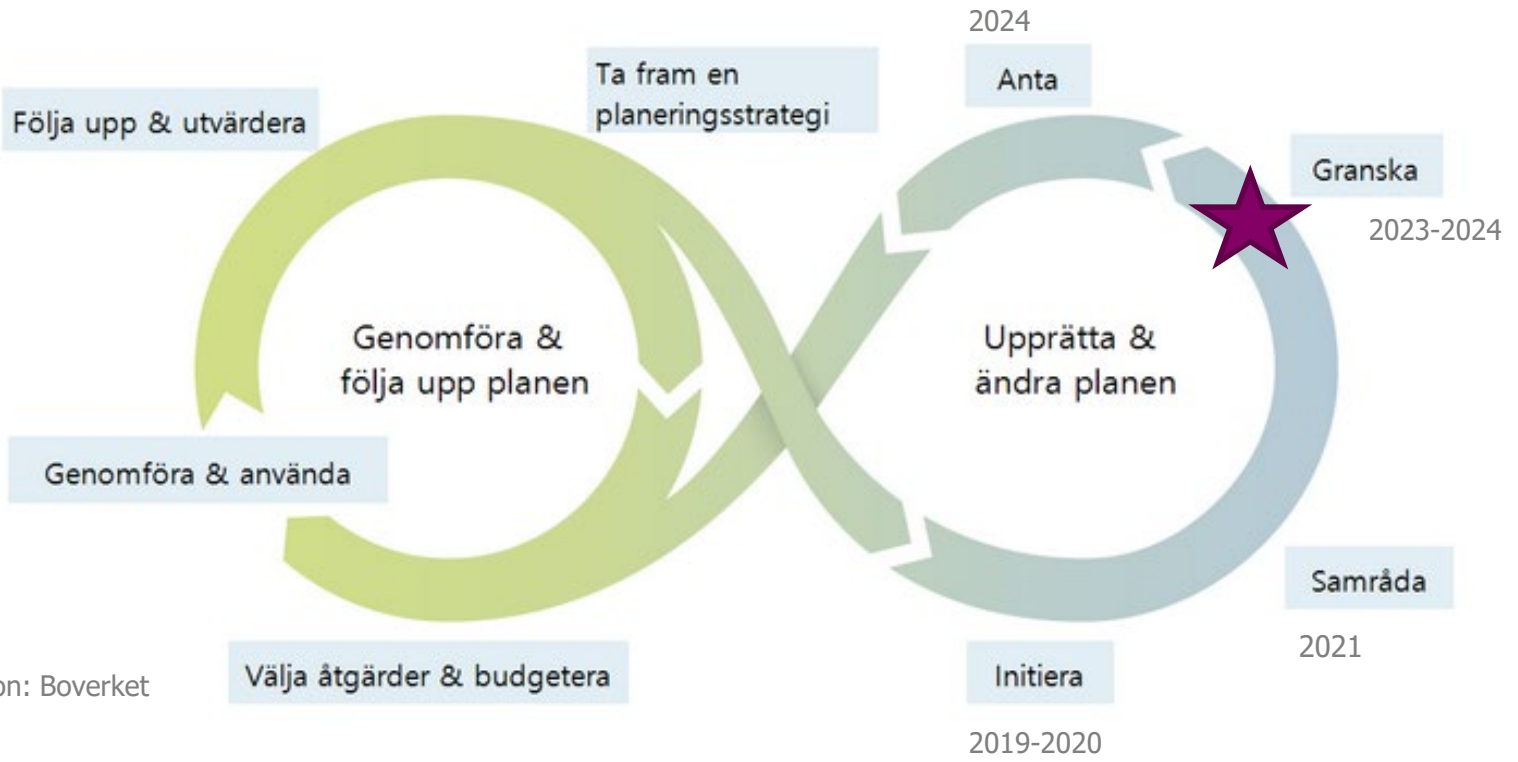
2024

Anta

Ta fram en planeringsstrategi

Följa upp & utvärdera

Granska

2023-2024

Genomföra & följa upp planen

Upprätta & ändra planen

Genomföra & använda

Samråda

2021

on: Boverket

Välja åtgärder & budgetera

Initiera

2019-2020